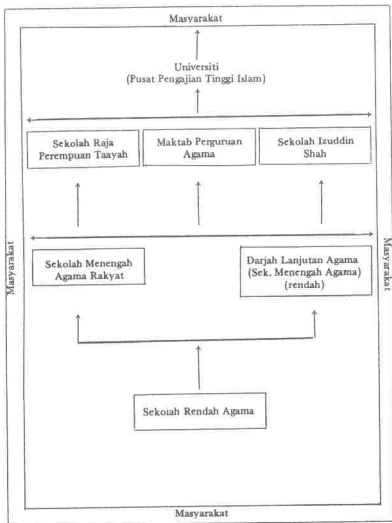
Masyarakat

Universiti
(Pusat Pengajian Tinggi Islam)

Sekolah Raja Perempuan Taayah

Maktab Perguruan Agama

Sekolah Izuddin Shah

Masyarakat

Sekolah Menengah Agama Rakyat

Darjah Lanjutan Agama (Sek. Menengah Agama) (rendah)

Masyarakat

Sekolah Rendah Agama

Masyarakat